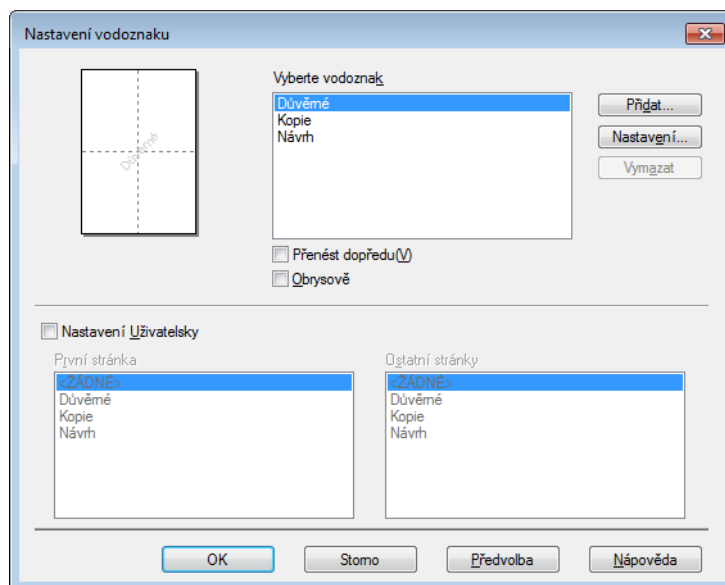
Nastavení vodoznaku

Důvěrné

Vyberte vodoznak

Důvěrné
Kopie
Návrh

Přidat...
Nastavení...
Vymazat

Přenést dopředu(V)
Obrysově

Nastavení Uživatelsky

První stránka
<ŽÁDNÉ>
Důvěrné
Kopie
Návrh

Ostatní stránky
<ŽÁDNÉ>
Důvěrné
Kopie
Návrh

OK
Storno
Předvolba
Nápověda